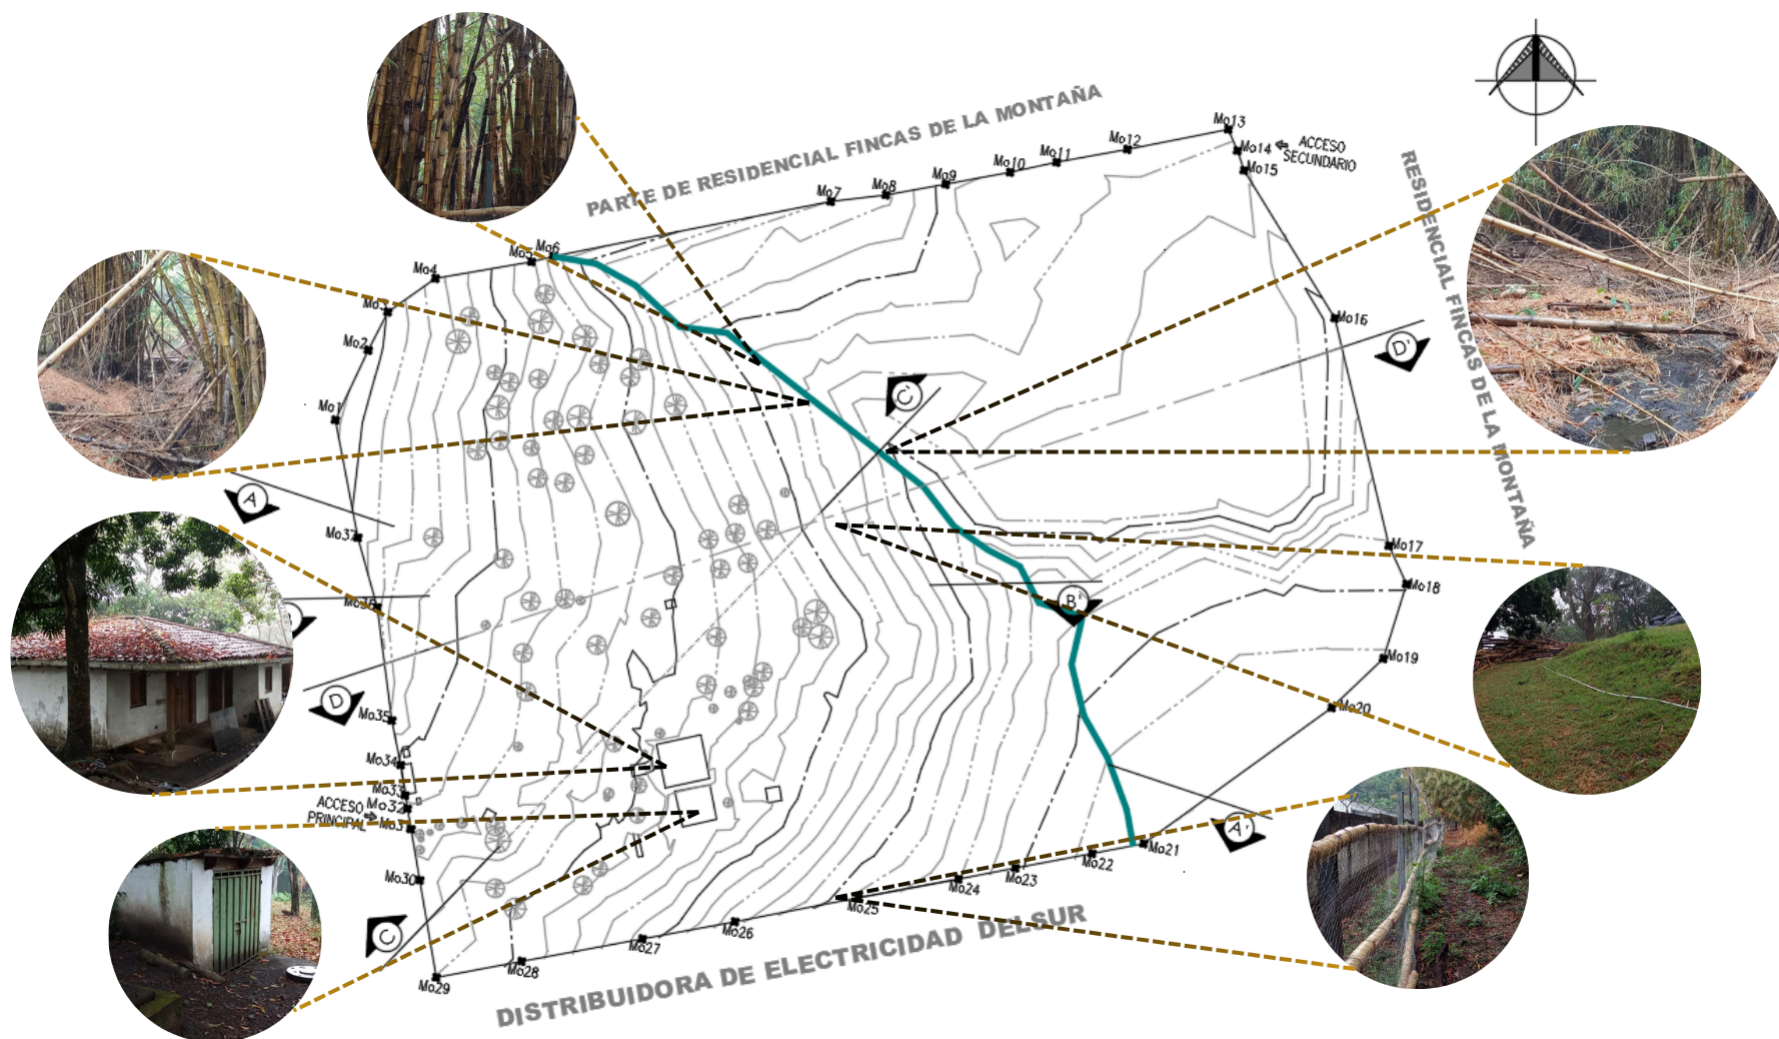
PARTE DE RESIDENCIAL FINCAS DE LA MONTAÑA

Mo13
Mo14 ACCESO SECUNDARIO
Mo15
Mo12
Mo11
Mo10
Mo9
Mo8
Mo7
Mo6
Mo5
Mo4
Mo3
Mo2
Mo1
Mo16
Mo17
Mo18
Mo19
Mo20
Mo21
Mo22
Mo23
Mo24
Mo25
Mo26
Mo27
Mo28
Mo29
Mo30
Mo31
Mo32
Mo33
Mo34
Mo35
Mo36
Mo37
ACCESO PRINCIPAL

A
A'
B'
C
C'
D
D'

RESIDENCIAL FINCAS DE LA MONTAÑA

DISTRIBUIDORA DE ELECTRICIDAD DEL SUR